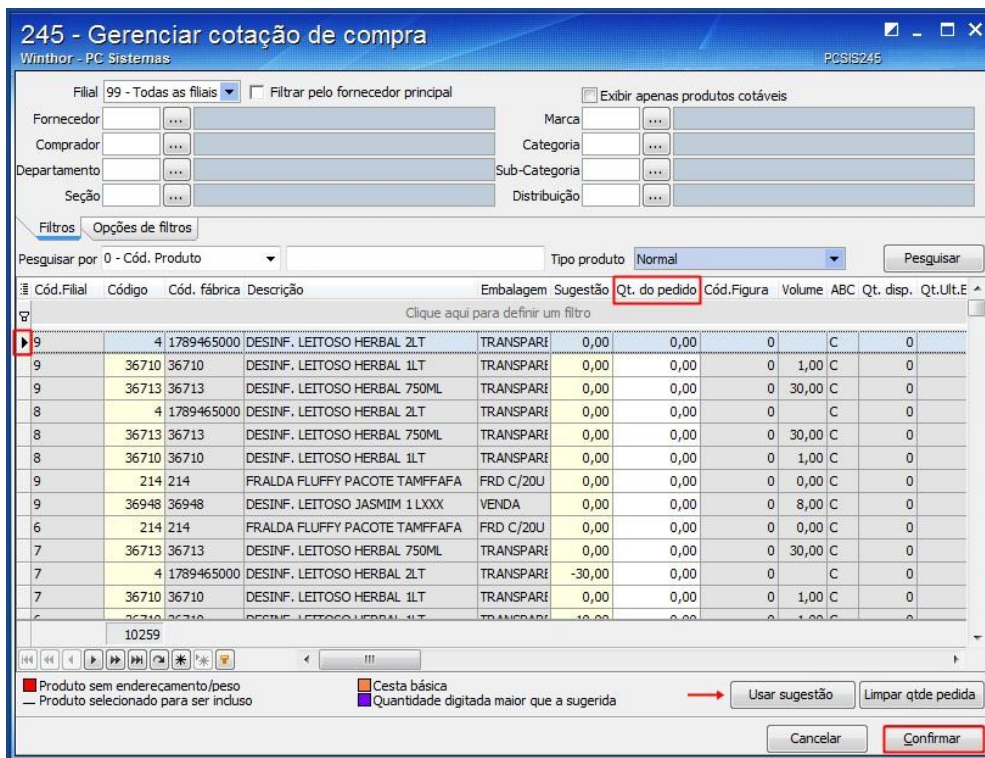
245 - Gerenciar cotação de compra
Winthor - PC Sistemas
PCSIS245

Filial 99 - Todas as filiais
Filtrar pelo fornecedor principal
Exibir apenas produtos cotáveis
Fornecedor
Marca
Comprador
Categoria
Departamento
Sub-Categoria
Seção
Distribuição

Filtros | Opções de filtros

Pesquisar por 0 - Cód. Produto
Tipo produto Normal
Pesquisar

Clique aqui para definir um filtro

| Cód.Filial | Código | Cód. fábrica | Descrição | Embalagem | Sugestão | Qt. do pedido | Cód.Figura | Volume | ABC | Qt. disp. | Qt.Ult.E |
|---|---|---|---|---|---|---|---|---|---|---|---|
| 9 | 4 | 1789465000 | DESINF. LEITOSO HERBAL 2LT | TRANSPARI | 0,00 | 0,00 | 0 | | C | 0 | |
| 9 | 36710 | 36710 | DESINF. LEITOSO HERBAL 1LT | TRANSPARI | 0,00 | 0,00 | 0 | 1,00 | C | 0 | |
| 9 | 36713 | 36713 | DESINF. LEITOSO HERBAL 750ML | TRANSPARI | 0,00 | 0,00 | 0 | 30,00 | C | 0 | |
| 8 | 4 | 1789465000 | DESINF. LEITOSO HERBAL 2LT | TRANSPARI | 0,00 | 0,00 | 0 | | C | 0 | |
| 8 | 36713 | 36713 | DESINF. LEITOSO HERBAL 750ML | TRANSPARI | 0,00 | 0,00 | 0 | 30,00 | C | 0 | |
| 8 | 36710 | 36710 | DESINF. LEITOSO HERBAL 1LT | TRANSPARI | 0,00 | 0,00 | 0 | 1,00 | C | 0 | |
| 9 | 214 | 214 | FRALDA FLUFFY PACOTE TAMFFAFA | FRD C/20U | 0,00 | 0,00 | 0 | 0,00 | C | 0 | |
| 9 | 36948 | 36948 | DESINF. LEITOSO JASMIM 1 LXXX | VENDA | 0,00 | 0,00 | 0 | 8,00 | C | 0 | |
| 6 | 214 | 214 | FRALDA FLUFFY PACOTE TAMFFAFA | FRD C/20U | 0,00 | 0,00 | 0 | 0,00 | C | 0 | |
| 7 | 36713 | 36713 | DESINF. LEITOSO HERBAL 750ML | TRANSPARI | 0,00 | 0,00 | 0 | 30,00 | C | 0 | |
| 7 | 4 | 1789465000 | DESINF. LEITOSO HERBAL 2LT | TRANSPARI | -30,00 | 0,00 | 0 | | C | 0 | |
| 7 | 36710 | 36710 | DESINF. LEITOSO HERBAL 1LT | TRANSPARI | 0,00 | 0,00 | 0 | 1,00 | C | 0 | |
| | 10259 | | | | | | | | | | |

Produto sem enderecamento/peso
Produto selecionado para ser incluso
Cesta básica
Quantidade digitada maior que a sugerida
Usar sugestão
Limpar qtde pedida
Cancelar
Confirmar